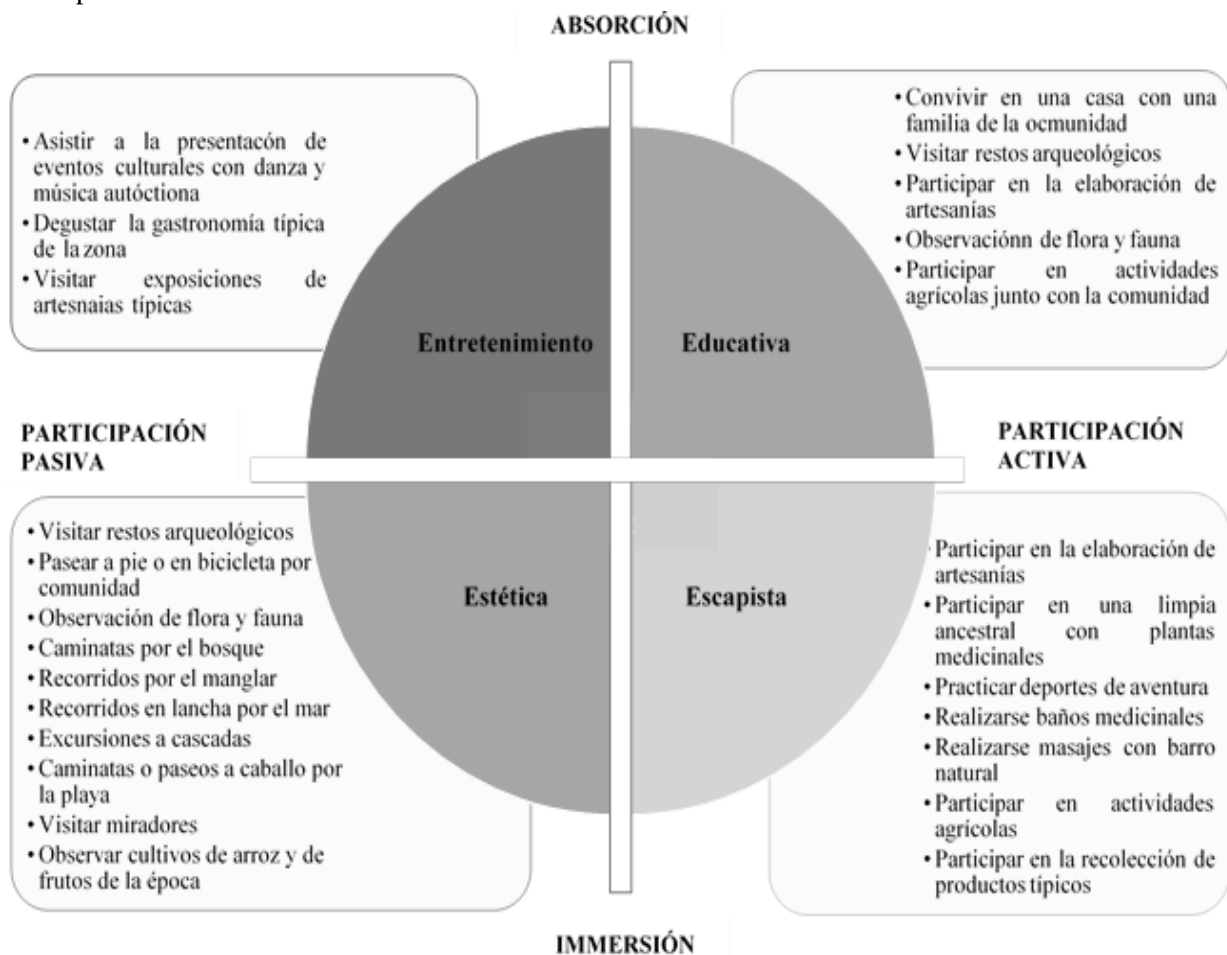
ABSORCIÓN

• Asistir a la presentacón de eventos culturales con danza y música autóctiona
• Degustar la gastronomía típica de la zona
• Visitar exposiciones de artesnaias típicas

• Convivir en una casa con una familia de la ocmunidad
• Visitar restos arqueológicos
• Participar en la elaboración de artesanías
• Observaciónn de flora y fauna
• Participar en actividades agrícolas junto con la comunidad

Entretenimiento

Educativa

PARTICIPACIÓN PASIVA

PARTICIPACIÓN ACTIVA

• Visitar restos arqueológicos
• Pasear a pie o en bicicleta por comunidad
• Observación de flora y fauna
• Caminatas por el bosque
• Recorridos por el manglar
• Recorridos en lancha por el mar
• Excursiones a cascadas
• Caminatas o paseos a caballo por la playa
• Visitar miradores
• Observar cultivos de arroz y de frutos de la época

Estética

Escapista

• Participar en la elaboración de artesanías
• Participar en una limpia ancestral con plantas medicinales
• Practicar deportes de aventura
• Realizarse baños medicinales
• Realizarse masajes con barro natural
• Participar en actividades agrícolas
• Participar en la recolección de productos típicos

IMMERSIÓN